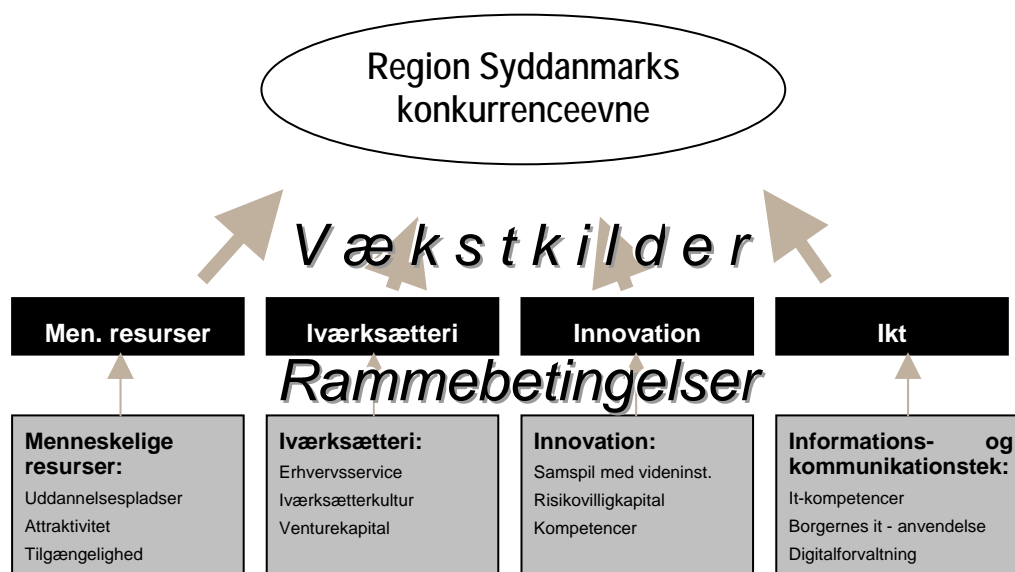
Region Syddanmarks konkurrenceevne

Vækstkilder

Men. resurser

Iværksætteri

Innovation

Ikt

Rammebetingelser

Menneskelige resurser:
Uddannelsespladser
Attraktivitet
Tilgængelighed

Iværksætteri:
Erhvervsservice
Iværksætterkultur
Venturekapital

Innovation:
Samspil med videninst.
Risikovilligkapital
Kompetencer

Informations- og kommunikationstek:
It-kompetencer
Borgernes it - anvendelse
Digitalforvaltning